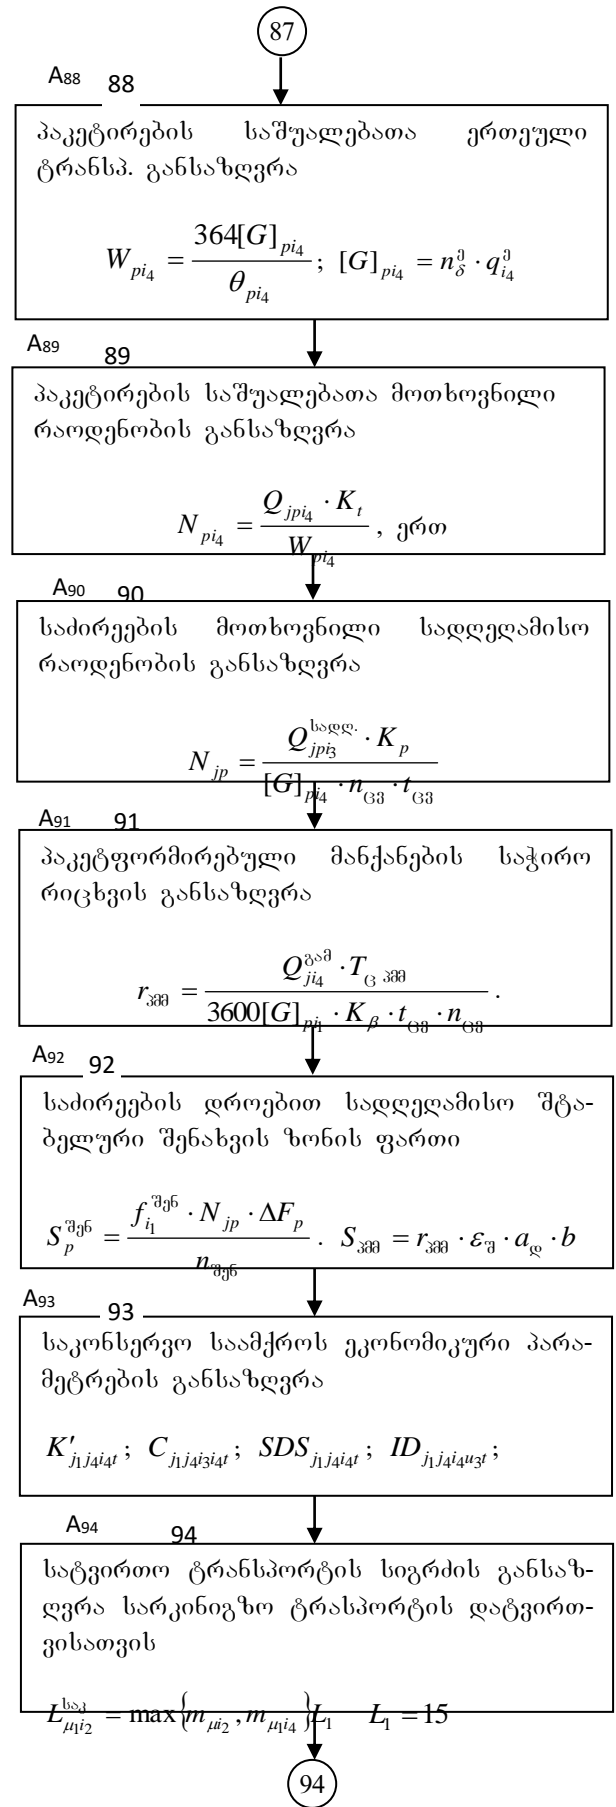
87

A88 88

პაკეტირების საშუალებათა ერთეული ტრანსპ. განსაზღვრა

$W_{pi_4} = \frac{364[G]_{pi_4}}{\theta_{pi_4}}$; $[G]_{pi_4} = n_{\delta}^{მ} \cdot q_{i_4}^{მ}$

A89 89

პაკეტირების საშუალებათა მოთხოვნილი რაოდენობის განსაზღვრა

$N_{pi_4} = \frac{Q_{jpi_4} \cdot K_t}{W_{pi_4}}$, ერთ

A90 90

საძირეების მოთხოვნილი სადღეღამისო რაოდენობის განსაზღვრა

$N_{jp} = \frac{Q_{jpi_3}^{სადღ.} \cdot K_p}{[G]_{pi_4} \cdot n_{ცშ} \cdot t_{ცშ}}$

A91 91

პაკეტფორმირებული მანქანების საჭირო რიცხვის განსაზღვრა

$r_{პმმ} = \frac{Q_{ji_4}^{გამ} \cdot T_{ც პმმ}}{3600[G]_{pi_4} \cdot K_{\beta} \cdot t_{ცშ} \cdot n_{ცშ}}$.

A92 92

საძირეების დროებით სადღეღამისო შტაბელური შენახვის ზონის ფართი

$S_p^{შენ} = \frac{f_{i_1}^{შენ} \cdot N_{jp} \cdot \Delta F_p}{n_{შენ}}$. $S_{პმმ} = r_{პმმ} \cdot \varepsilon_{შ} \cdot a_{დ} \cdot b$

A93 93

საკონსერვო საამქროს ეკონომიკური პარამეტრების განსაზღვრა

$K'_{j_1j_4i_4t}$; $C_{j_1j_4i_3i_4t}$; $SDS_{j_1j_4i_4t}$; $ID_{j_1j_4i_4u_3t}$;

A94 94

სატვირთო ტრანსპორტის სიგრძის განსაზღვრა სარკინიგზო ტრასპორტის დატვირთვისათვის

$L_{\mu_1 i_2}^{საკ} = \max\{m_{\mu i_2}, m_{\mu_1 i_4}\} L_1$ $L_1 = 15$

94